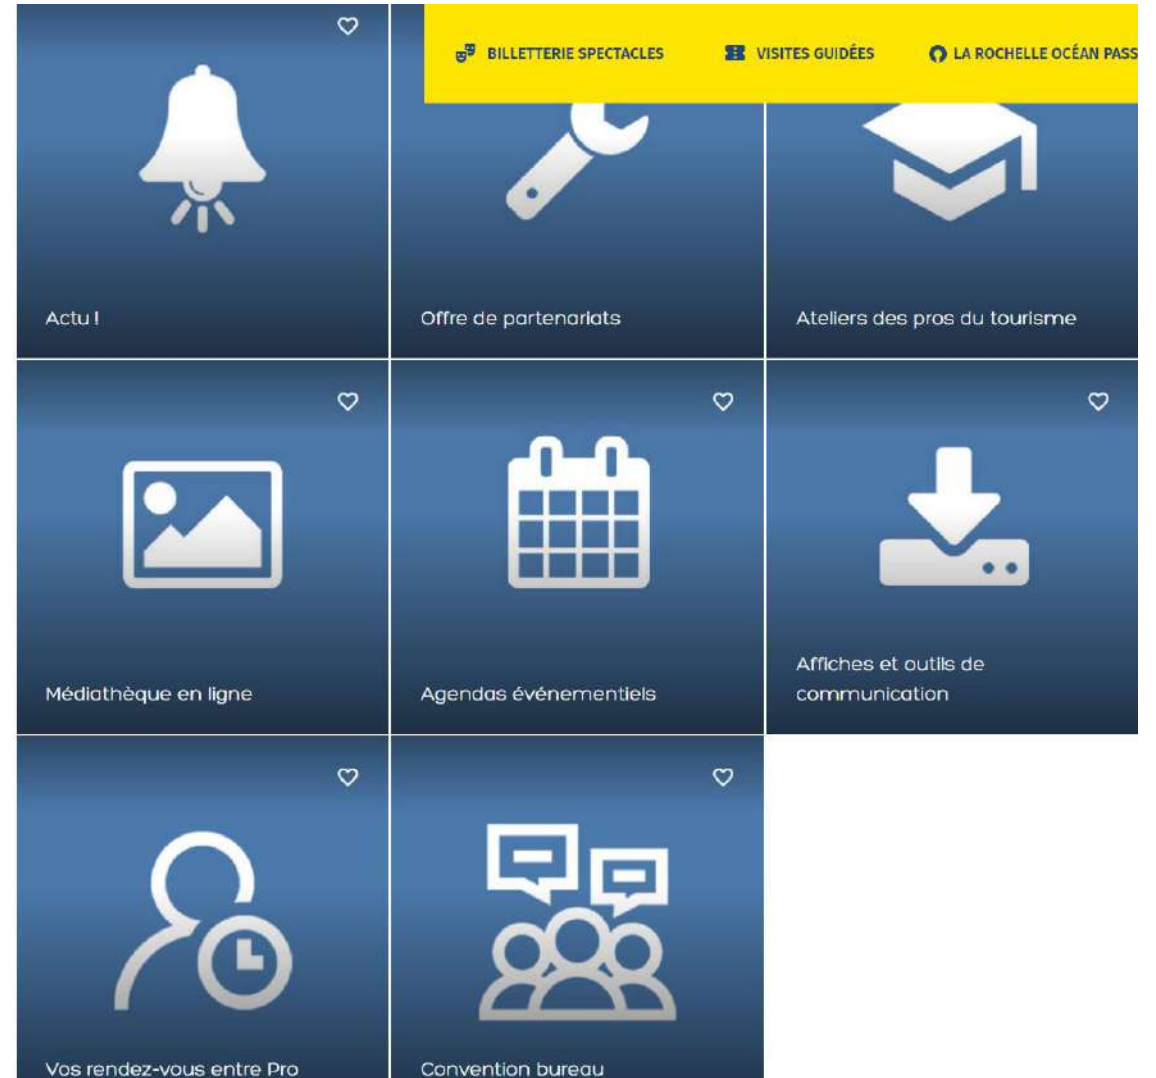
BILLETTERIE SPECTACLES
VISITES GUIDÉES
LA ROCHELLE OCÉAN PASS

Actu !

Offre de partenariats

Ateliers des pros du tourisme

Médiathèque en ligne

Agendas événementiels

Affiches et outils de communication

Vos rendez-vous entre Pro

Convention bureau